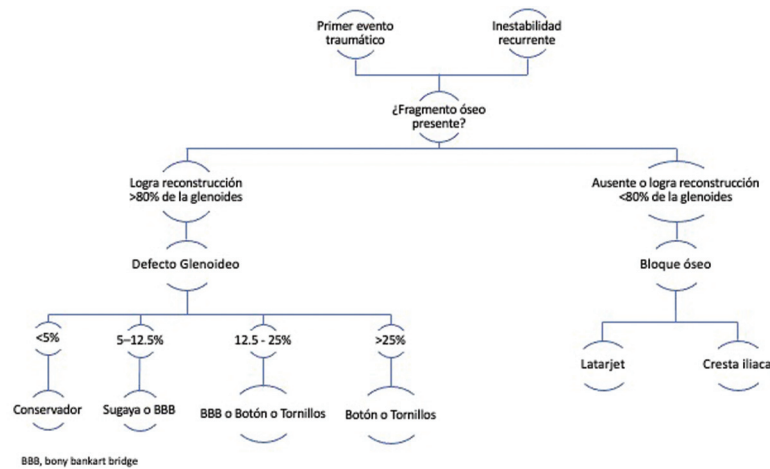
Primer evento traumático

Inestabilidad recurrente

¿Fragmento óseo presente?

Logra reconstrucción >80% de la glenoides

Ausente o logra reconstrucción <80% de la glenoides

Defecto Glenoideo

Bloque óseo

<5%

5–12.5%

12.5 - 25%

>25%

Latarjet

Cresta iliaca

Conservador

Sugaya o BBB

BBB o Botón o Tornillos

Botón o Tornillos

BBB, bony bankart bridge